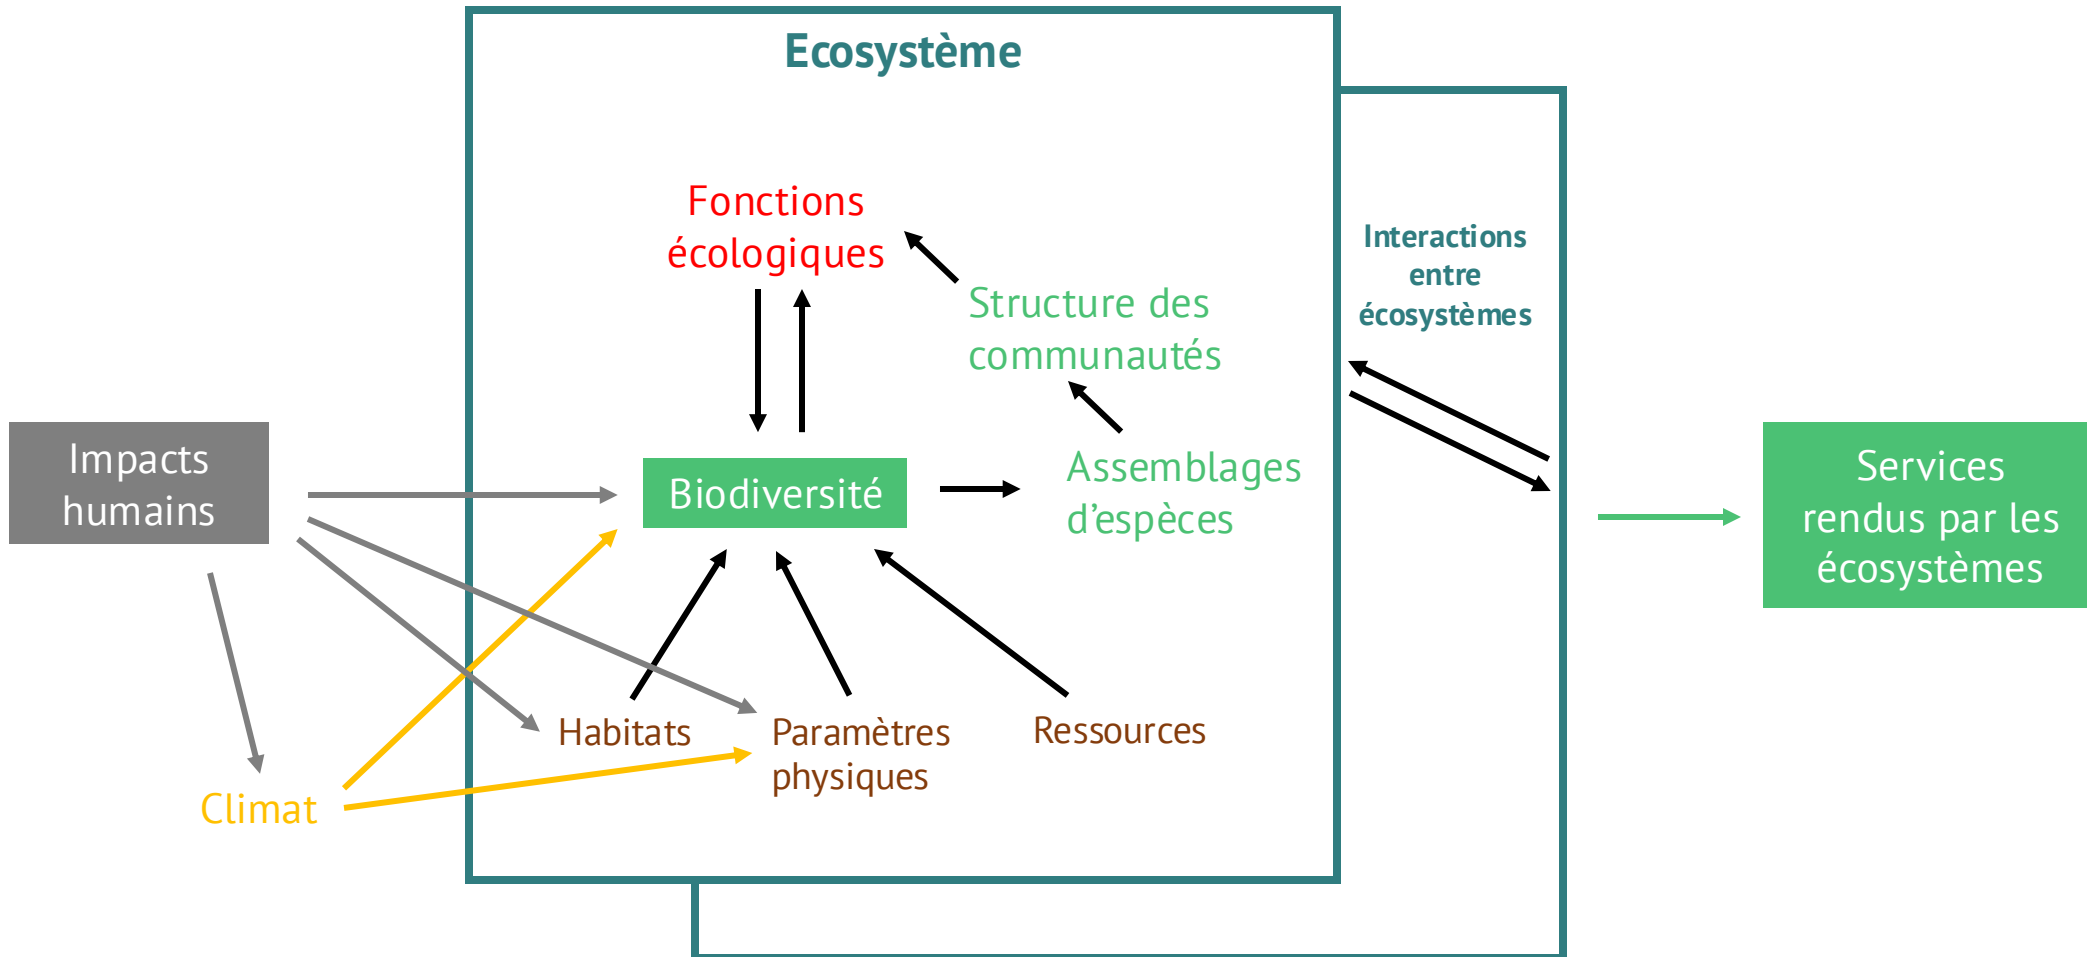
Ecosystème

Fonctions écologiques

Structure des communautés

Interactions entre écosystèmes

Impacts humains

Biodiversité

Assemblages d’espèces

Services rendus par les écosystèmes

Habitats

Paramètres physiques

Ressources

Climat